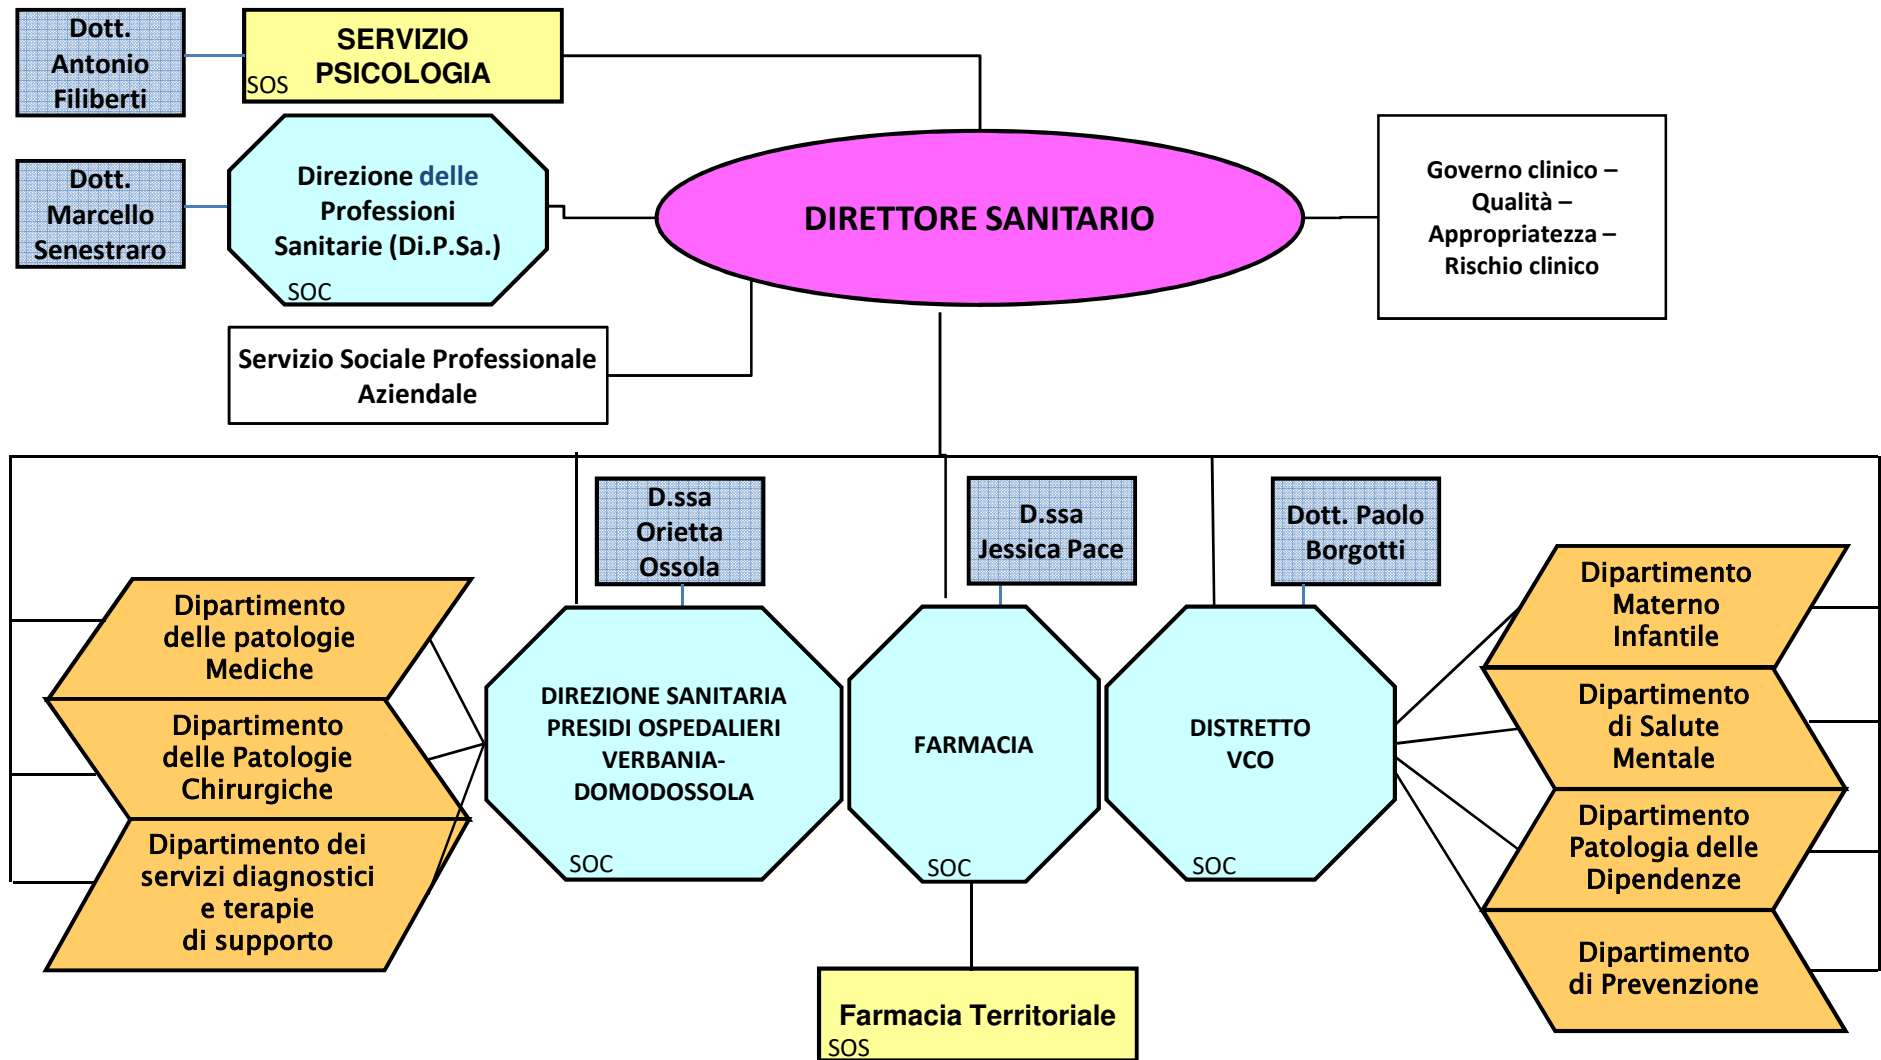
Dott. Antonio Filiberti

SERVIZIO PSICOLOGIA
SOS

Dott. Marcello Senestraro

Direzione delle Professioni Sanitarie (Di.P.Sa.)
SOC

DIRETTORE SANITARIO

Governo clinico – Qualità – Appropriatezza – Rischio clinico

Servizio Sociale Professionale Aziendale

D.ssa Orietta Ossola

D.ssa Jessica Pace

Dott. Paolo Borgotti

Dipartimento delle patologie Mediche

Dipartimento delle Patologie Chirurgiche

Dipartimento dei servizi diagnostici e terapie di supporto

DIREZIONE SANITARIA PRESIDI OSPEDALIERI VERBANIA-DOMODOSSOLA
SOC

FARMACIA
SOC

DISTRETTO VCO
SOC

Dipartimento Materno Infantile

Dipartimento di Salute Mentale

Dipartimento Patologia delle Dipendenze

Dipartimento di Prevenzione

Farmacia Territoriale
SOS